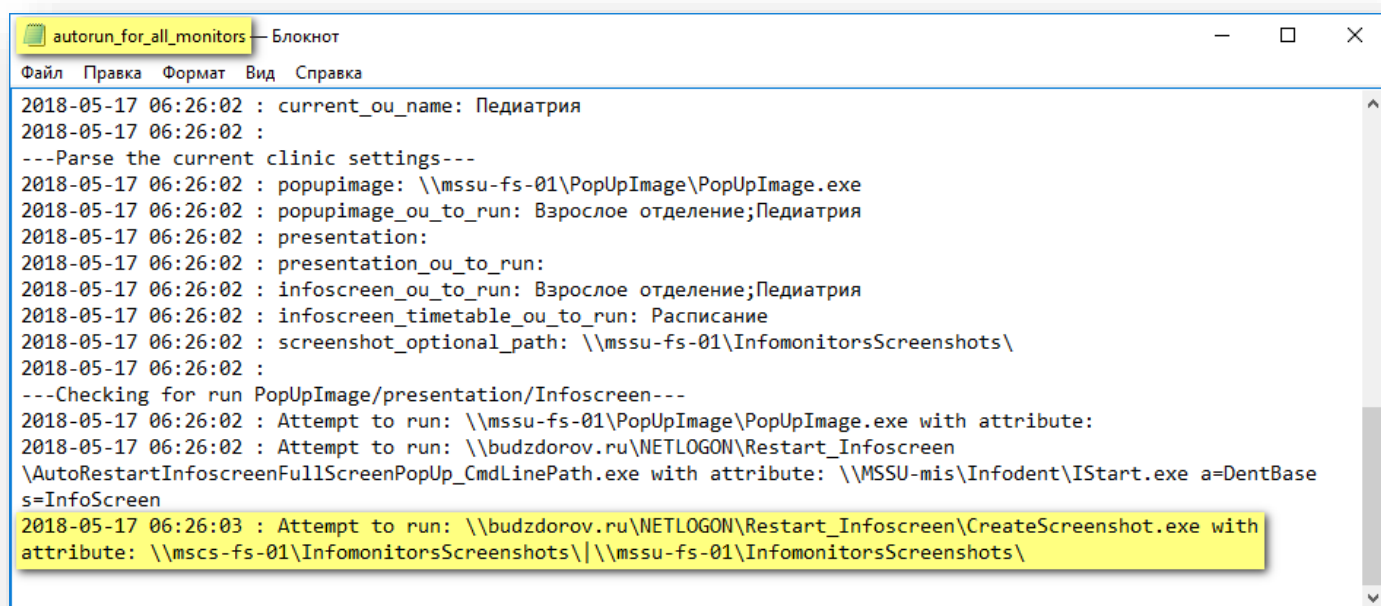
autorun_for_all_monitors — Блокнот

Файл Правка Формат Вид Справка

2018-05-17 06:26:02 : current_ou_name: Педиатрия
2018-05-17 06:26:02 :
---Parse the current clinic settings---
2018-05-17 06:26:02 : popupimage: \\mssu-fs-01\PopUpImage\PopUpImage.exe
2018-05-17 06:26:02 : popupimage_ou_to_run: Взрослое отделение;Педиатрия
2018-05-17 06:26:02 : presentation:
2018-05-17 06:26:02 : presentation_ou_to_run:
2018-05-17 06:26:02 : infoscreen_ou_to_run: Взрослое отделение;Педиатрия
2018-05-17 06:26:02 : infoscreen_timetable_ou_to_run: Расписание
2018-05-17 06:26:02 : screenshot_optional_path: \\mssu-fs-01\InfomonitorsScreenshots\
2018-05-17 06:26:02 :
---Checking for run PopUpImage/presentation/Infoscreen---
2018-05-17 06:26:02 : Attempt to run: \\mssu-fs-01\PopUpImage\PopUpImage.exe with attribute:
2018-05-17 06:26:02 : Attempt to run: \\budzdorov.ru\NETLOGON\Restart_Infoscreen \AutoRestartInfoscreenFullScreenPopUp_CmdLinePath.exe with attribute: \\MSSU-mis\Infodent\IStart.exe a=DentBase s=InfoScreen
2018-05-17 06:26:03 : Attempt to run: \\budzdorov.ru\NETLOGON\Restart_Infoscreen\CreateScreenshot.exe with attribute: \\mscs-fs-01\InfomonitorsScreenshots\|\\mssu-fs-01\InfomonitorsScreenshots\